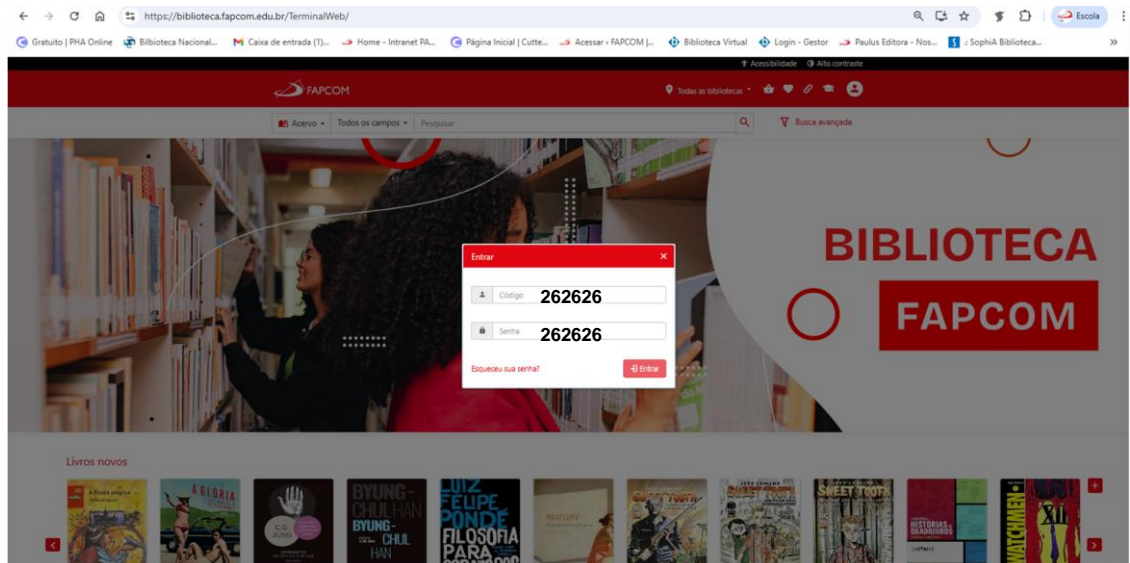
https://biblioteca.fapcom.edu.br/TerminalWeb/

Escola

Gratuito | PHA Online  Biblioteca Nacional...  Caixa de entrada (1)...  Home - Intranet PA...  Página Inicial | Cutte...  Acessar › FAPCOM |...  Biblioteca Virtual  Login - Gestor  Paulus Editora - Nos...  :: SophiA Biblioteca...

Acessibilidade  Alto contraste

FAPCOM

Todas as bibliotecas

Acervo  Todos os campos  Pesquisar

Busca avançada

BIBLIOTECA

FAPCOM

Entrar

Código 262626

Senha 262626

Esqueceu sua senha?

Entrar

Livros novos

A GLÓRIA

C.G. JUNG

BYUNG-CHUL HAN

BYUNG-CHUL HAN

LUIZ FELIPE PONDÉ FILOSOFIA PARA

SWEET TOOTH

SWEET TOOTH

SWEET TOOTH

HISTÓRIAS EM QUADRINHOS

WATCHMEN

XII